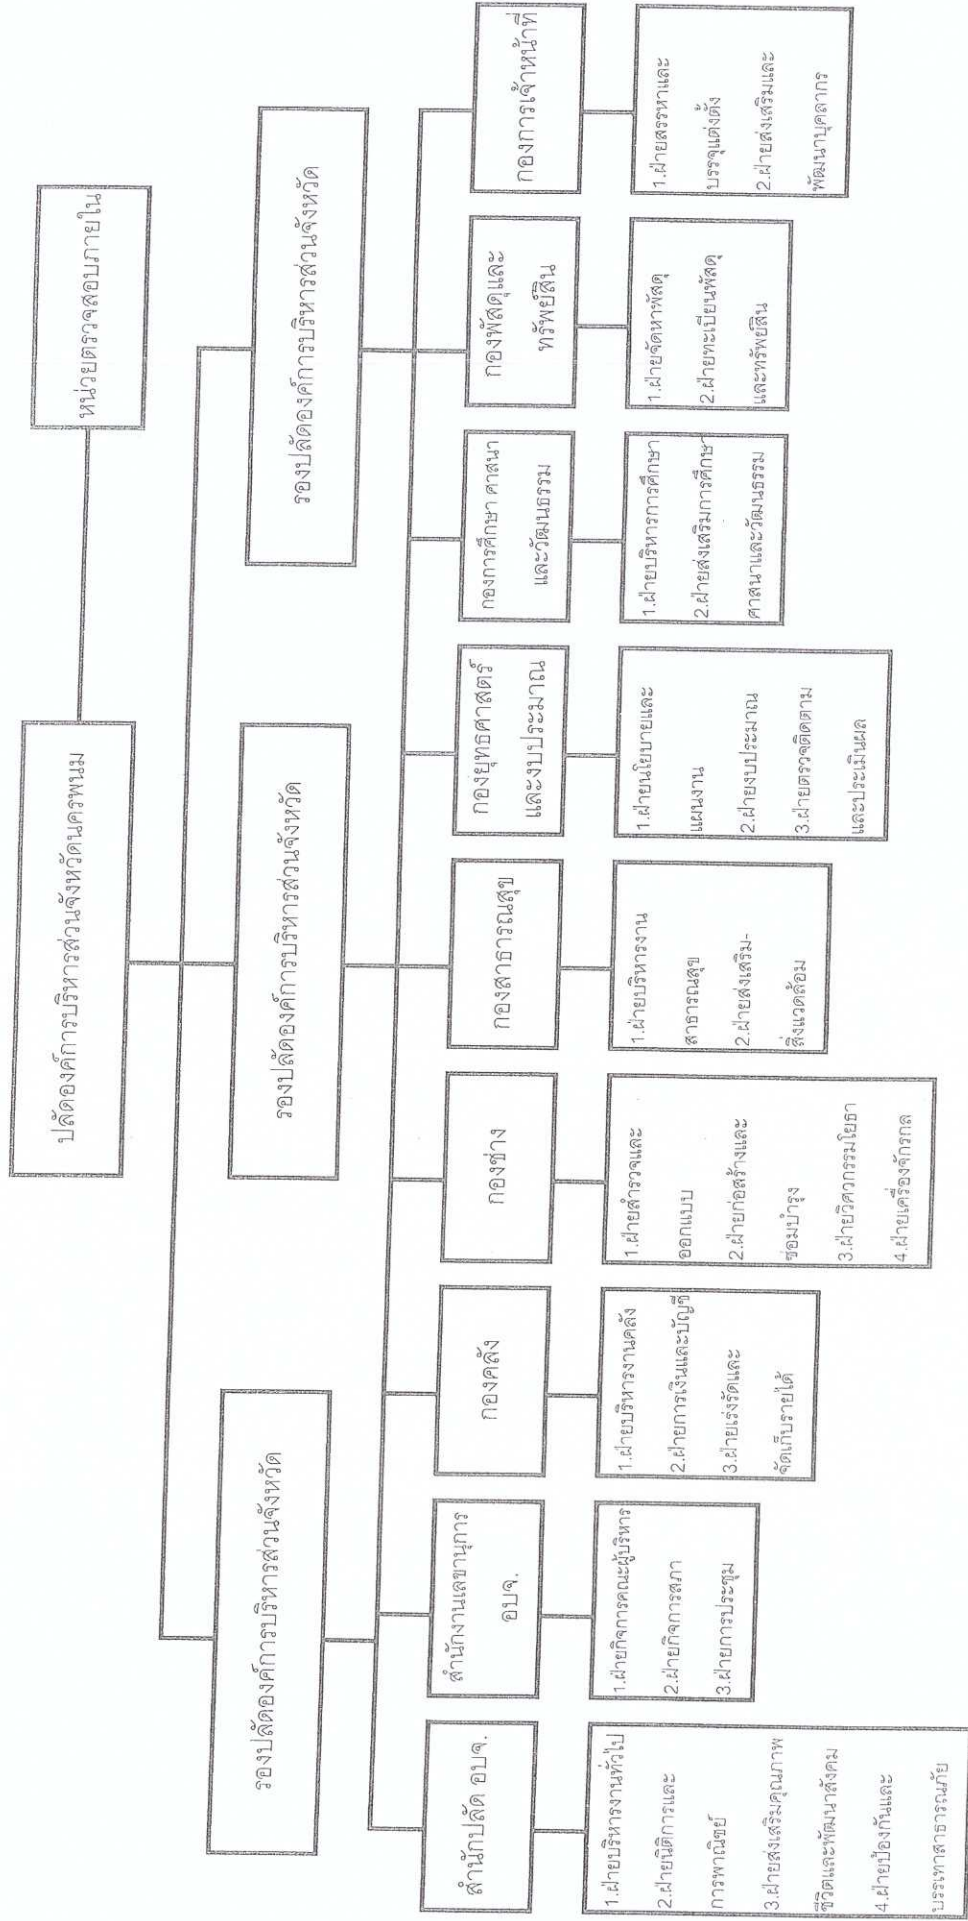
ปลัดองค์การบริหารส่วนจังหวัดนครพนม

หน่วยตรวจสอบภายใน

รองปลัดองค์การบริหารส่วนจังหวัด

รองปลัดองค์การบริหารส่วนจังหวัด

รองปลัดองค์การบริหารส่วนจังหวัด

สำนักปลัด อบจ.

1.ฝ่ายบริหารงานทั่วไป
2.ฝ่ายนิติการและการพาณิชย์
3.ฝ่ายส่งเสริมคุณภาพชีวิตและพัฒนาสังคม
4.ฝ่ายป้องกันและบรรเทาสาธารณภัย

สำนักงานเลขานุการ อบจ.

1.ฝ่ายกิจการคณะผู้บริหาร
2.ฝ่ายกิจการสภา
3.ฝ่ายการประชุม

กองคลัง

1.ฝ่ายบริหารงานคลัง
2.ฝ่ายการเงินและบัญชี
3.ฝ่ายแจ้งรัดและจัดเก็บรายได้

กองช่าง

1.ฝ่ายสำรวจและออกแบบ
2.ฝ่ายก่อสร้างและซ่อมบำรุง
3.ฝ่ายวิศวกรรมโยธา
4.ฝ่ายเครื่องจักรกล

กองสาธารณสุข

1.ฝ่ายบริหารงานสาธารณสุข
2.ฝ่ายส่งเสริม-สิ่งแวดล้อม

กองยุทธศาสตร์และงบประมาณ

1.ฝ่ายนโยบายและแผนงาน
2.ฝ่ายงบประมาณ
3.ฝ่ายตรวจติดตามและประเมินผล

กองการศึกษา ศาสนาและวัฒนธรรม

1.ฝ่ายบริหารการศึกษา
2.ฝ่ายส่งเสริมการศึกษาศาสนาและวัฒนธรรม

กองพัสดุและทรัพย์สิน

1.ฝ่ายจัดหาพัสดุ
2.ฝ่ายทะเบียนพัสดุและทรัพย์สิน

กองการเจ้าหน้าที่

1.ฝ่ายสรรหาและบรรจุแต่งตั้ง
2.ฝ่ายส่งเสริมและพัฒนาบุคลากร